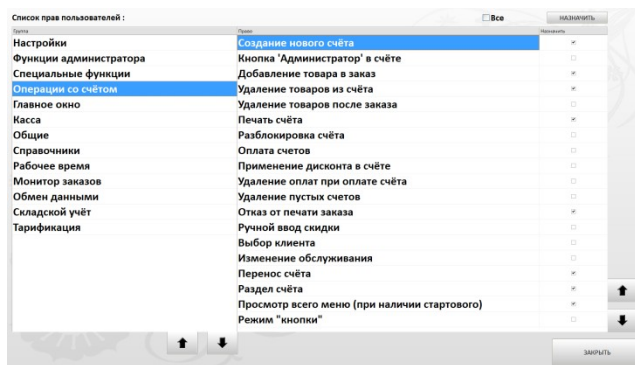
Список прав пользователей :

Все

НАЗНАЧИТЬ

| Группа | Право | Назначить |
|---|---|---|
| Настройки | Создание нового счёта | ✓ |
| Функции администратора | Кнопка 'Администратор' в счёте | ✓ |
| Специальные функции | Добавление товара в заказ | ✓ |
| Операции со счётом | Удаление товаров из счёта | ✓ |
| Главное окно | Удаление товаров после заказа | |
| Касса | Печать счёта | ✓ |
| Общие | Разблокировка счёта | |
| Справочники | Оплата счетов | |
| Рабочее время | Применение дисконта в счёте | |
| Монитор заказов | Удаление оплат при оплате счёта | |
| Обмен данными | Удаление пустых счетов | |
| Складской учёт | Отказ от печати заказа | ✓ |
| Тарификация | Ручной ввод скидки | |
| | Выбор клиента | |
| | Изменение обслуживания | |
| | Перенос счёта | ✓ |
| | Раздел счёта | ✓ |
| | Просмотр всего меню (при наличии стартового) | ✓ |
| | Режим "кнопки" | |

ЗАКРЫТЬ